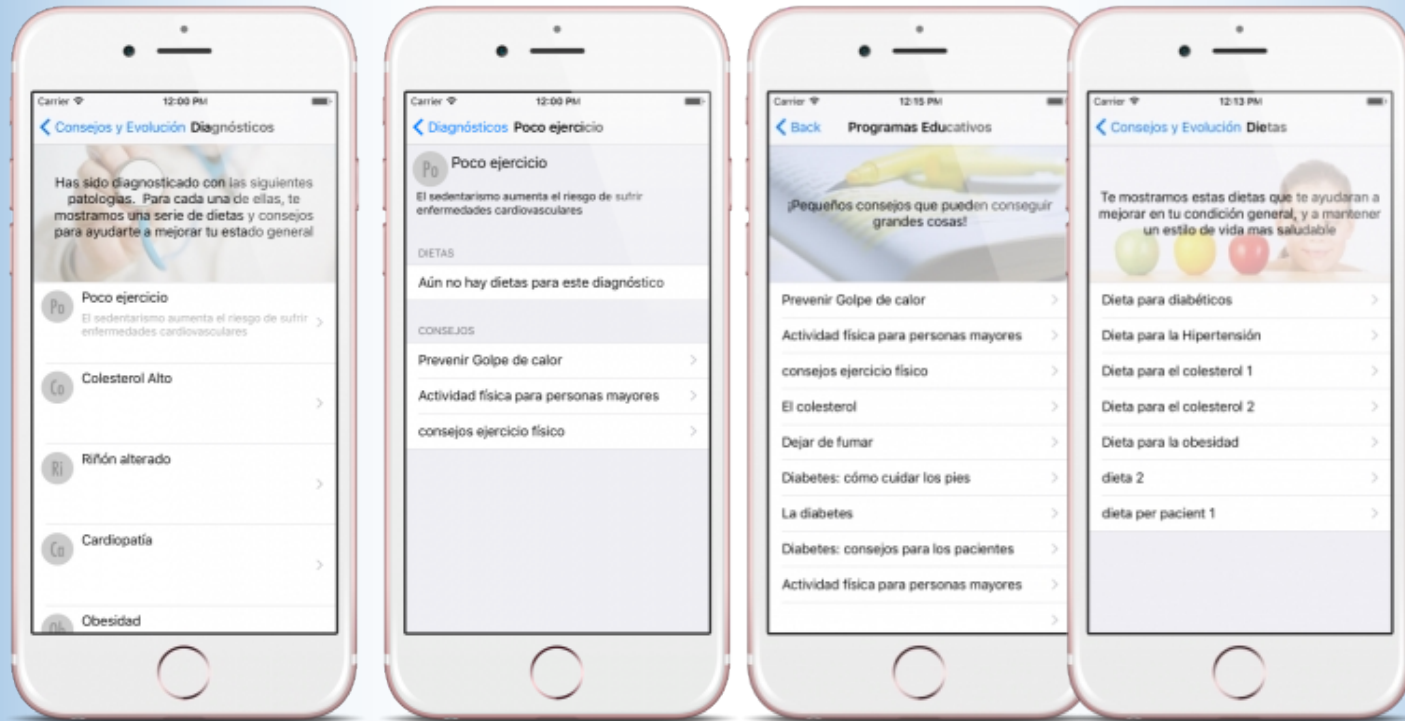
Carrier 12:00 PM

Consejos y Evolución Diagnósticos

Has sido diagnosticado con las siguientes patologías. Para cada una de ellas, te mostramos una serie de dietas y consejos para ayudarte a mejorar tu estado general

Po Poco ejercicio
El sedentarismo aumenta el riesgo de sufrir enfermedades cardiovasculares

Co Colesterol Alto

Ri Riñón alterado

Ca Cardiopatía

Ob Obesidad

Carrier 12:00 PM

Diagnósticos Poco ejercicio

Po Poco ejercicio
El sedentarismo aumenta el riesgo de sufrir enfermedades cardiovasculares

DIETAS

Aún no hay dietas para este diagnóstico

CONSEJOS

Prevenir Golpe de calor

Actividad física para personas mayores

consejos ejercicio físico

Carrier 12:15 PM

Back Programas Educativos

¡Pequeños consejos que pueden conseguir grandes cosas!

Prevenir Golpe de calor

Actividad física para personas mayores

consejos ejercicio físico

El colesterol

Dejar de fumar

Diabetes: cómo cuidar los pies

La diabetes

Diabetes: consejos para los pacientes

Actividad física para personas mayores

Carrier 12:13 PM

Consejos y Evolución Dietas

Te mostramos estas dietas que te ayudaran a mejorar en tu condición general, y a mantener un estilo de vida mas saludable

Dieta para diabéticos

Dieta para la Hipertensión

Dieta para el colesterol 1

Dieta para el colesterol 2

Dieta para la obesidad

dieta 2

dieta per pacient 1